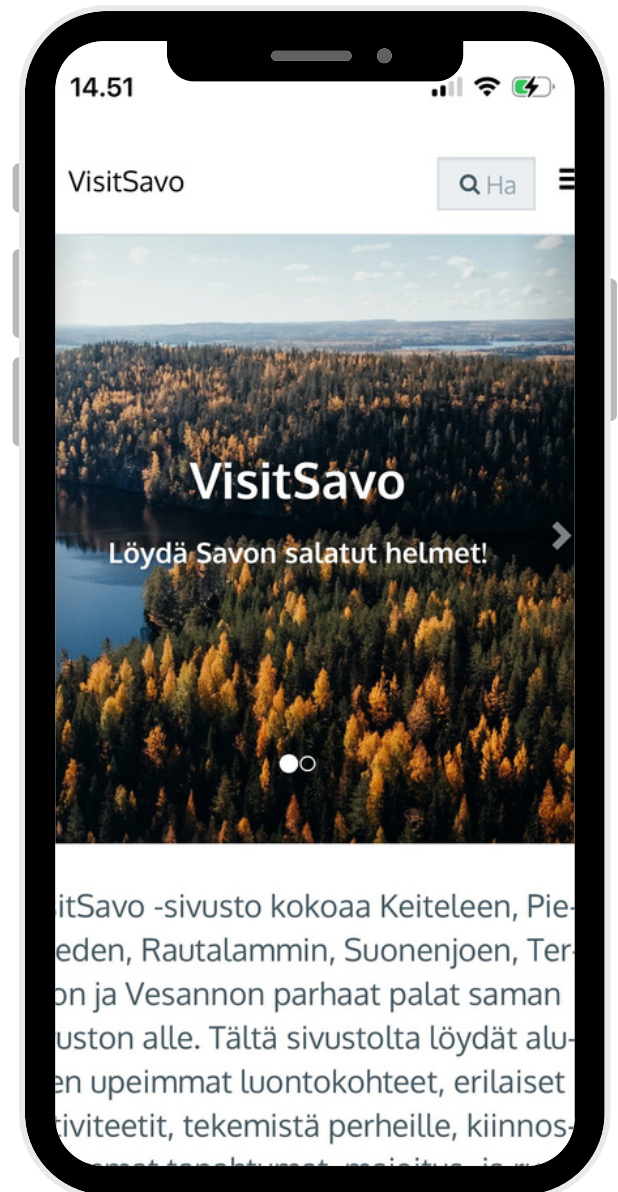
14.51

VisitSavo

Ha

VisitSavo

Löydä Savon salatut helmet!

itSavo -sivusto kokoaa Keiteleen, Pieleden, Rautalammin, Suonenjoen, Teron ja Vesannon parhaat palat saman uston alle. Tältä sivustolta löydät aluen upeimmat luontokohteet, erilaiset tiviteetit, tekemistä perheille, kiinnos-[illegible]